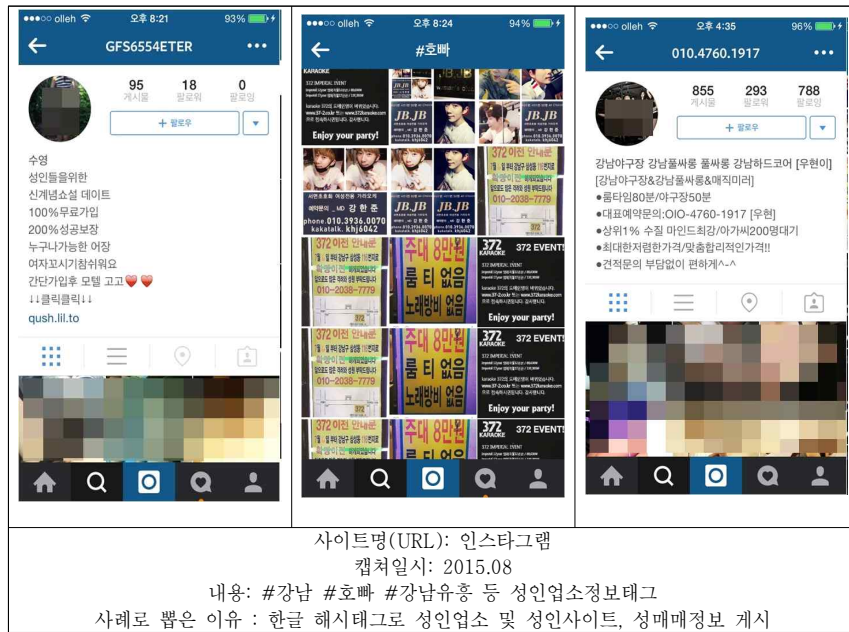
●●●○○ olleh 오후 8:21 93%

GFS6554ETER •••

95 게시물 18 팔로워 0 팔로잉

+ 팔로우

수영
성인들을위한
신계념쇼설 데이트
100%무료가입
200%성공보장
누구나가능한 어장
여자꼬시기참쉬워요
간단가입후 모텔 고고❤️❤️
↓↓클릭클릭↓↓
qush.lil.to

●●●○○ olleh 오후 8:24 94%

#호빠

KARAOKE
Enjoy your party!
JB.JB
phone 010.3936.0070
kakatalk. khj6042
372 이전 안내문
주대 8만원
룸 티 없음
노래방비 없음
010-2038-7779
372 EVENT!
Enjoy your party!

●●●○○ olleh 오후 4:35 96%

010.4760.1917 •••

855 게시물 293 팔로워 788 팔로잉

+ 팔로우

강남야구장 강남풀싸롱 풀싸롱 강남하드코어 [우현이]
[강남야구장&강남풀싸롱&매직미러]
●룸타임80분/야구장50분
●대표예약문의:OIO-4760-1917 [우현]
●상위1% 수질 마인드최강/아가씨200명대기
●최대한저렴한가격/맞춤합리적인가격!!
●견적문의 부담없이 편하게~^

사이트명(URL): 인스타그램
캡쳐일시: 2015.08
내용: #강남 #호빠 #강남유흥 등 성인업소정보태그
사례로 뽑은 이유 : 한글 해시태그로 성인업소 및 성인사이트, 성매매정보 게시